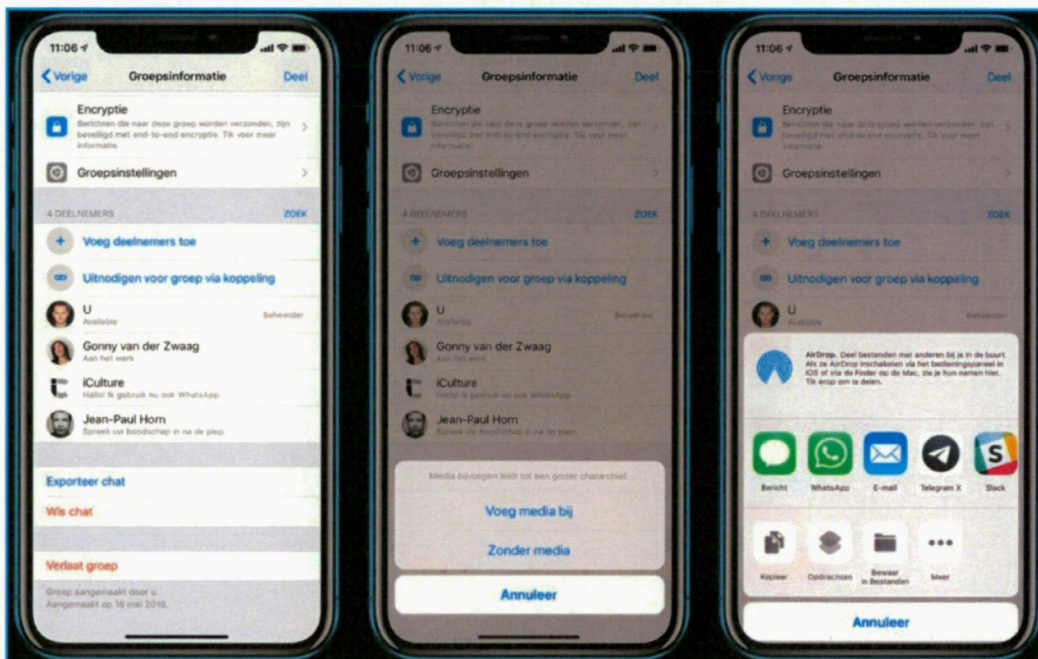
11:06

Vorige Groepsinformatie Deel

Encryptie
Berichten die naar deze groep worden verzonden, zijn beveiligd met end-to-end encryptie. Tik voor meer informatie.

Groepsinstellingen

4 DEELNEMERS ZOEK

Voeg deelnemers toe

Uitnodigen voor groep via koppeling

U
Available
Beheerder

Gonny van der Zwaag
Aan het werk

iCulture
Hallo! Ik gebruik nu ook WhatsApp.

Jean-Paul Horn
Spreek uw boodschap in na de piep.

Exporteer chat

Wis chat

Verlaat groep

Groep aangemaakt door u.
Aangemaakt op 16 mei 2018.

11:06

Vorige Groepsinformatie Deel

Encryptie
Berichten die naar deze groep worden verzonden, zijn beveiligd met end-to-end encryptie. Tik voor meer informatie.

Groepsinstellingen

4 DEELNEMERS ZOEK

Voeg deelnemers toe

Uitnodigen voor groep via koppeling

U
Available
Beheerder

Gonny van der Zwaag
Aan het werk

iCulture
Hallo! Ik gebruik nu ook WhatsApp.

Jean-Paul Horn
Spreek uw boodschap in na de piep.

Media bijvoegen leidt tot een groter chatarchief.

Voeg media bij

Zonder media

Annuleer

11:06

Vorige Groepsinformatie Deel

Encryptie
Berichten die naar deze groep worden verzonden, zijn beveiligd met end-to-end encryptie. Tik voor meer informatie.

Groepsinstellingen

4 DEELNEMERS ZOEK

Voeg deelnemers toe

Uitnodigen voor groep via koppeling

U
Available
Beheerder

AirDrop. Deel bestanden met anderen bij je in de buurt. Als ze AirDrop inschakelen via het bedieningspaneel in iOS of via de Finder op de Mac, zie je hun namen hier. Tik erop om te delen.

Bericht WhatsApp E-mail Telegram X Slack

Kopieer Opdrachten Bewaar in Bestanden Meer

Annuleer